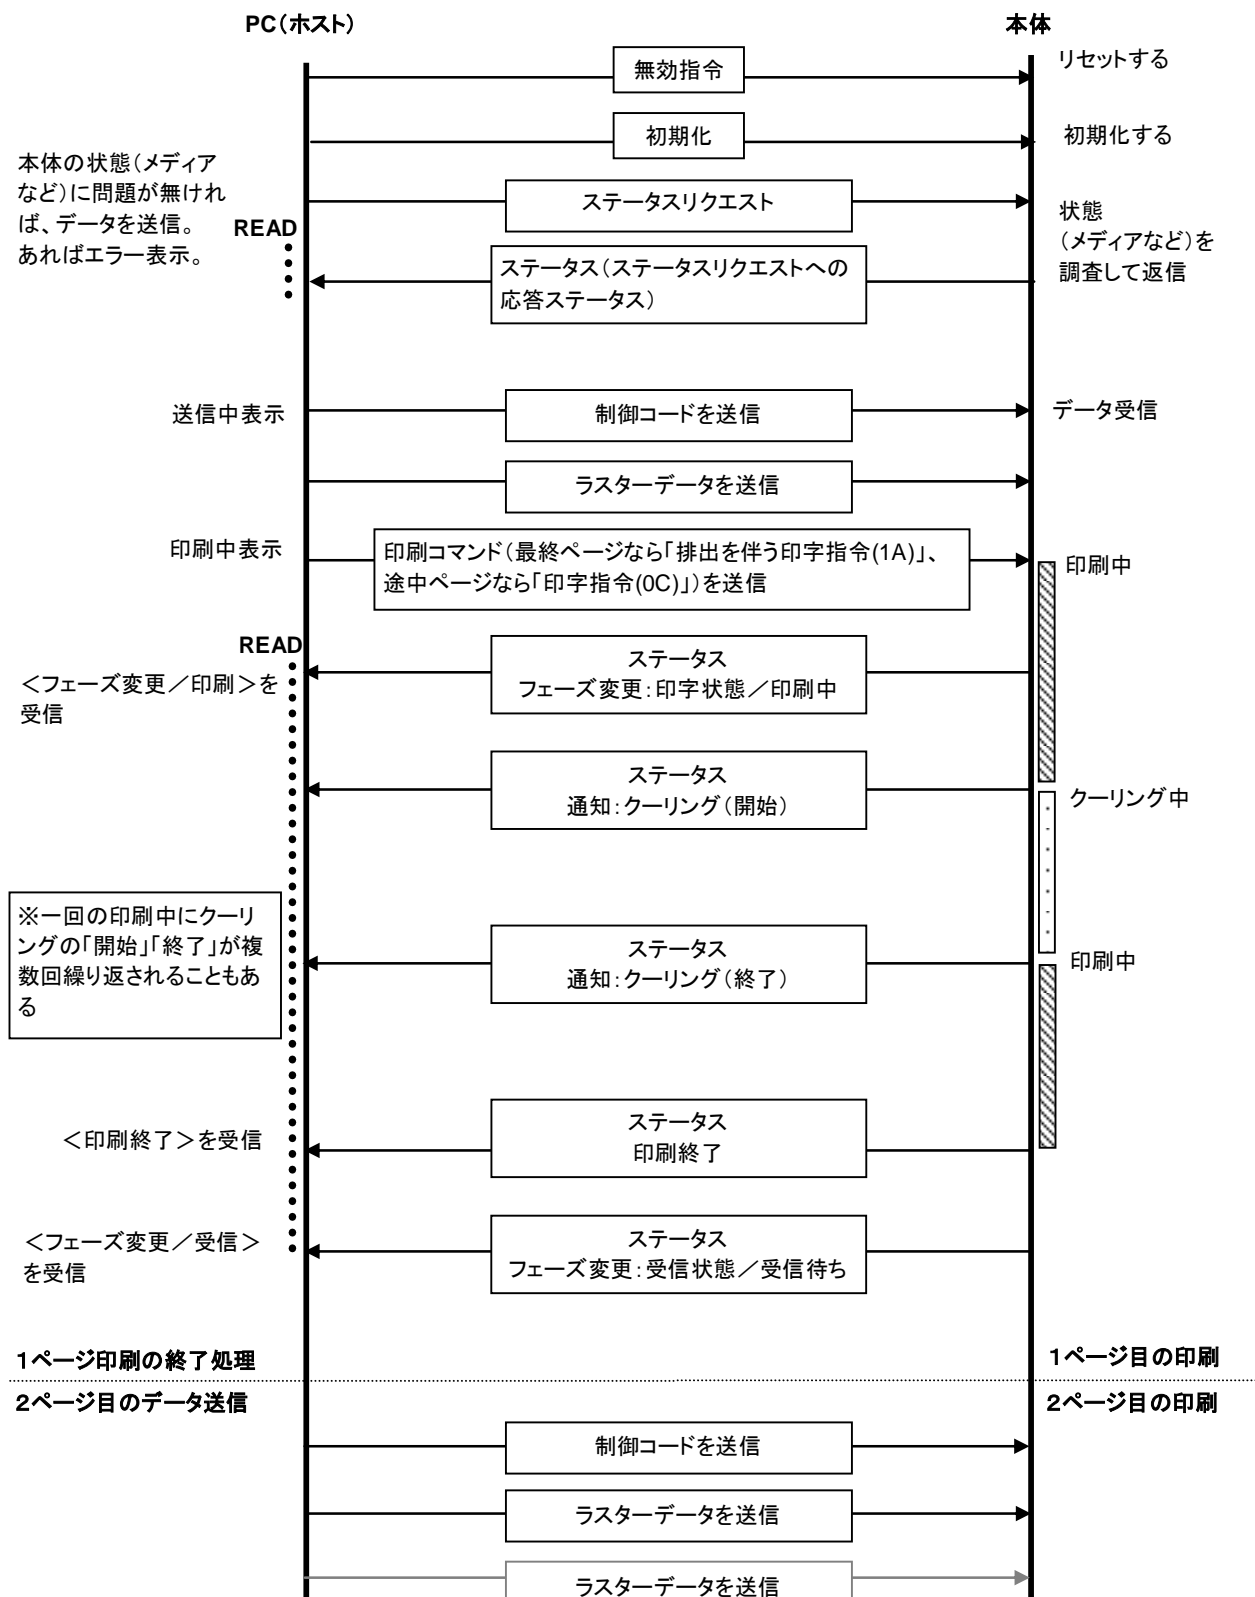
PC(ホスト)

本体

無効指令

リセットする

初期化

初期化する

本体の状態(メディアなど)に問題が無ければ、データを送信。あればエラー表示。

ステータスリクエスト

状態(メディアなど)を調査して返信

READ

ステータス(ステータスリクエストへの応答ステータス)

送信中表示

制御コードを送信

データ受信

ラスターデータを送信

印刷中表示

印刷コマンド(最終ページなら「排出を伴う印字指令(1A)」、途中ページなら「印字指令(0C)」)を送信

印刷中

READ

<フェーズ変更/印刷>を受信

ステータス
フェーズ変更:印字状態/印刷中

ステータス
通知:クーリング(開始)

クーリング中

※一回の印刷中にクーリングの「開始」「終了」が複数回繰り返されることもある

ステータス
通知:クーリング(終了)

印刷中

<印刷終了>を受信

ステータス
印刷終了

<フェーズ変更/受信>を受信

ステータス
フェーズ変更:受信状態/受信待ち

1ページ印刷の終了処理

1ページ目の印刷

2ページ目のデータ送信

2ページ目の印刷

制御コードを送信

ラスターデータを送信

ラスターデータを送信